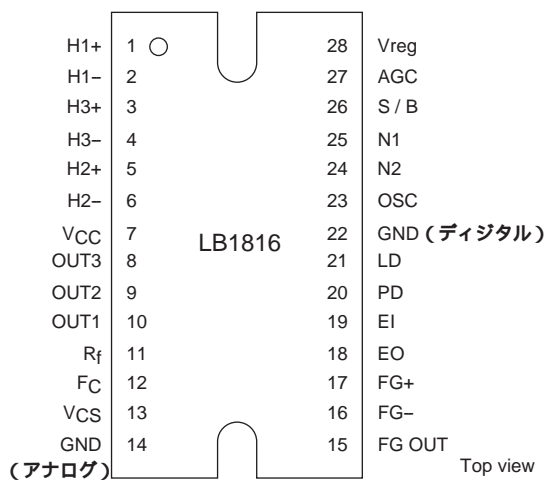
| Label | Pin | Pin | Label |
|---|---|---|---|
| H1+ | 1 | 28 | Vreg |
| H1– | 2 | 27 | AGC |
| H3+ | 3 | 26 | S / B |
| H3– | 4 | 25 | N1 |
| H2+ | 5 | 24 | N2 |
| H2– | 6 | 23 | OSC |
| $V_{CC}$ | 7 | 22 | GND（ディジタル） |
| OUT3 | 8 | 21 | LD |
| OUT2 | 9 | 20 | PD |
| OUT1 | 10 | 19 | EI |
| $R_f$ | 11 | 18 | EO |
| $F_C$ | 12 | 17 | FG+ |
| $V_{CS}$ | 13 | 16 | FG– |
| GND（アナログ） | 14 | 15 | FG OUT |

LB1816

Top view